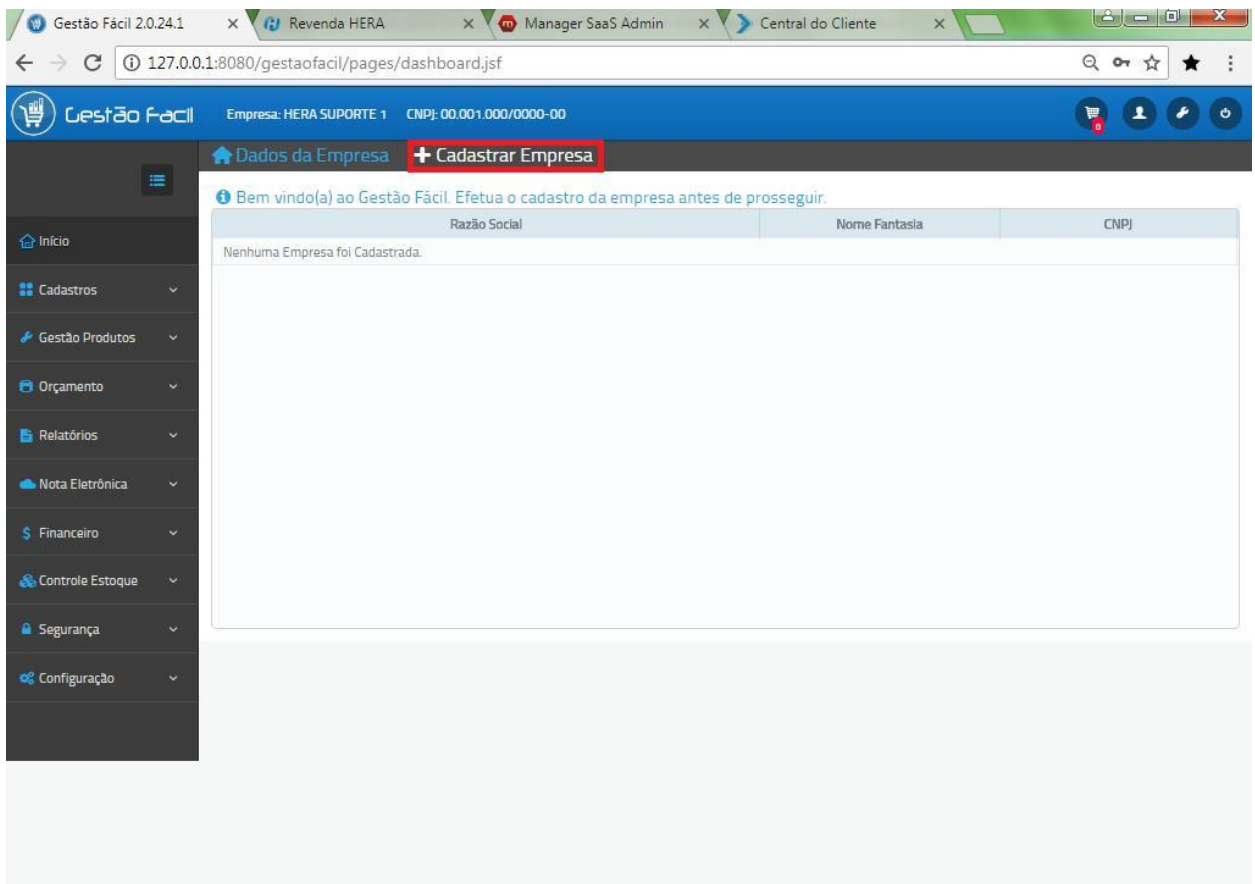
Gestão Fácil 2.0.24.1 ×
Revenda HERA ×
Manager SaaS Admin ×
Central do Cliente ×

127.0.0.1:8080/gestaofacil/pages/dashboard.jsf

Gestão Fácil
Empresa: HERA SUPORTE 1 CNPJ: 00.001.000/0000-00

0

Dados da Empresa
+ Cadastrar Empresa

Bem vindo(a) ao Gestão Fácil. Efetua o cadastro da empresa antes de prosseguir.

| Razão Social | Nome Fantasia | CNPJ |
|---|---|---|
| Nenhuma Empresa foi Cadastrada. | | |

Início
Cadastros
Gestão Produtos
Orçamento
Relatórios
Nota Eletrônica
Financeiro
Controle Estoque
Segurança
Configuração